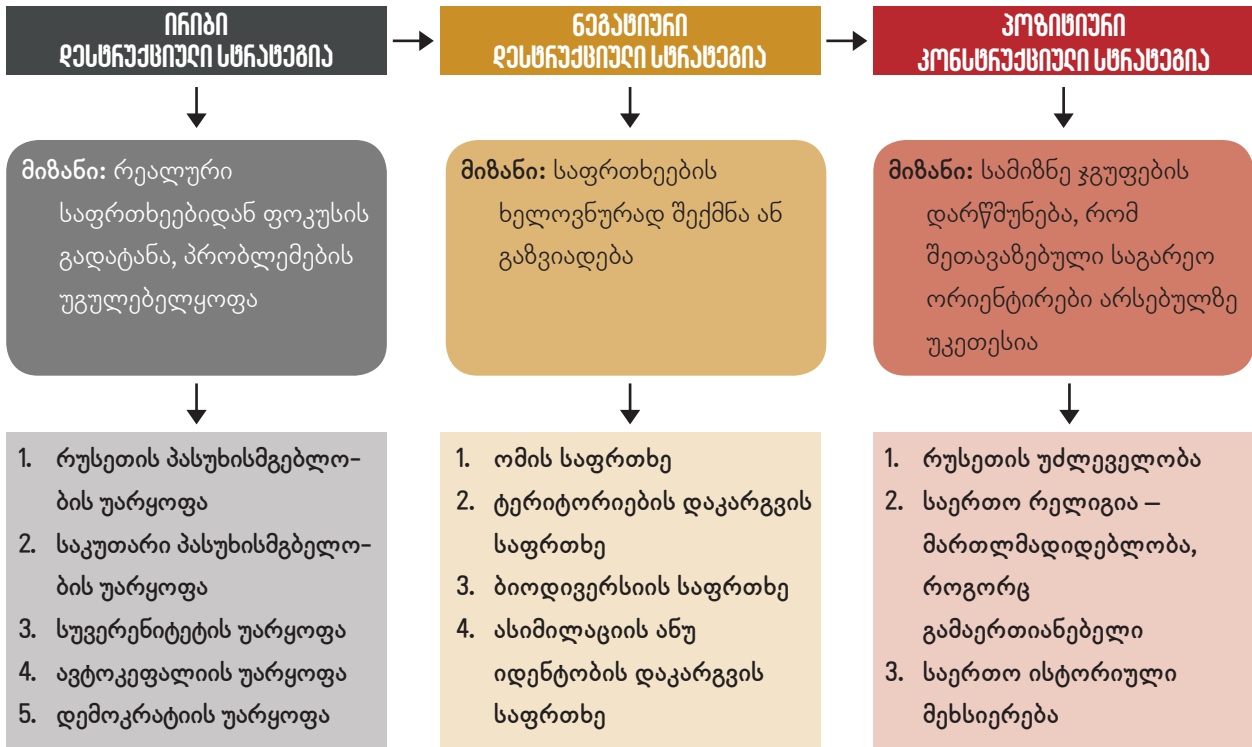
ᲘᲠᲘᲑᲘ ᲓᲔᲡᲢᲠᲣᲥᲪᲘᲣᲚᲘ ᲡᲢᲠᲐᲢᲔᲒᲘᲐ

ᲜᲔᲒᲐᲢᲘᲣᲠᲘ ᲓᲔᲡᲢᲠᲣᲥᲪᲘᲣᲚᲘ ᲡᲢᲠᲐᲢᲔᲒᲘᲐ

ᲞᲝᲖᲘᲢᲘᲣᲠᲘ ᲙᲝᲜᲡᲢᲠᲣᲥᲪᲘᲣᲚᲘ ᲡᲢᲠᲐᲢᲔᲒᲘᲐ

მიზანი: რეალური საფრთხეებიდან ფოკუსის გადატანა, პრობლემების უგულებელყოფა

1. რუსეთის პასუხისმგებლობის უარყოფა
2. საკუთარი პასუხისმგებლობის უარყოფა
3. სუვერენიტეტის უარყოფა
4. ავტოკეფალიის უარყოფა
5. დემოკრატიის უარყოფა

მიზანი: საფრთხეების ხელოვნურად შექმნა ან გაზვიადება

1. ომის საფრთხე
2. ტერიტორიების დაკარგვის საფრთხე
3. ბიოდივერსიის საფრთხე
4. ასიმილაციის ანუ იდენტობის დაკარგვის საფრთხე

მიზანი: სამიზნე ჯგუფების დარწმუნება, რომ შეთავაზებული საგარეო ორიენტირები არსებულზე უკეთესია

1. რუსეთის უძლეველობა
2. საერთო რელიგია – მართლმადიდებლობა, როგორც გამაერთიანებელი
3. საერთო ისტორიული მეხსიერება